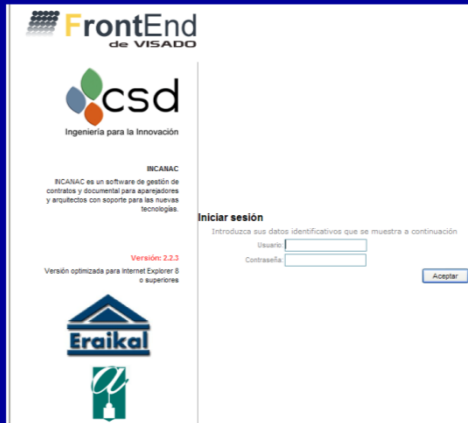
FrontEnd
de VISADO

csd
Ingeniería para la Innovación

INCANAC

INCANAC es un software de gestión de contratos y documental para aparejadores y arquitectos con soporte para las nuevas tecnologías.

Versión: 2.2.3

Versión optimizada para Internet Explorer 8 o superiores

Eraikal

Iniciar sesión

Introduzca sus datos identificativos que se muestra a continuación

Usuario

Contraseña

Aceptar